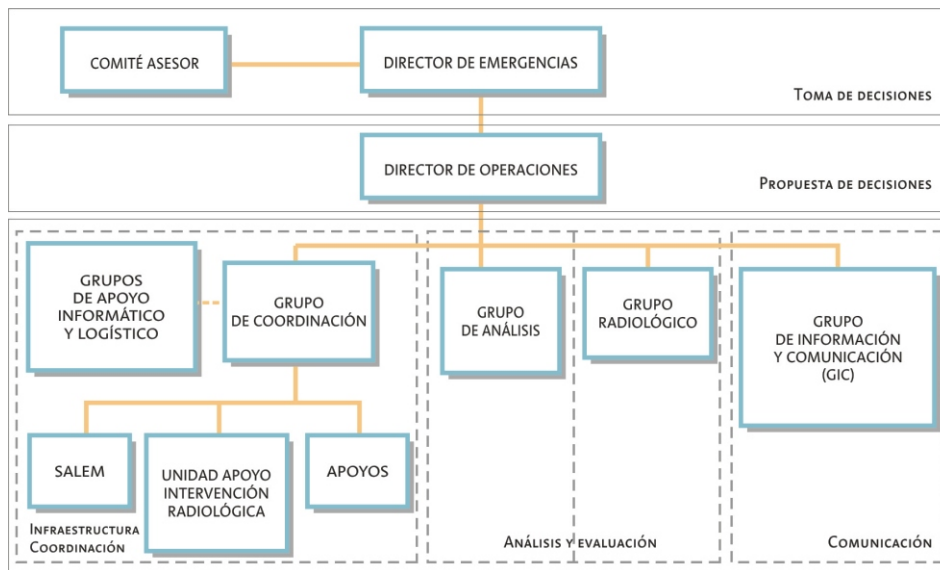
COMITÉ ASESOR

DIRECTOR DE EMERGENCIAS

Toma de decisiones

DIRECTOR DE OPERACIONES

Propuesta de decisiones

GRUPOS DE APOYO INFORMÁTICO Y LOGÍSTICO

GRUPO DE COORDINACIÓN

GRUPO DE ANÁLISIS

GRUPO RADIOLÓGICO

GRUPO DE INFORMACIÓN Y COMUNICACIÓN (GIC)

SALEM

UNIDAD APOYO INTERVENCIÓN RADIOLÓGICA

APOYOS

Infraestructura Coordinación

Análisis y evaluación

Comunicación